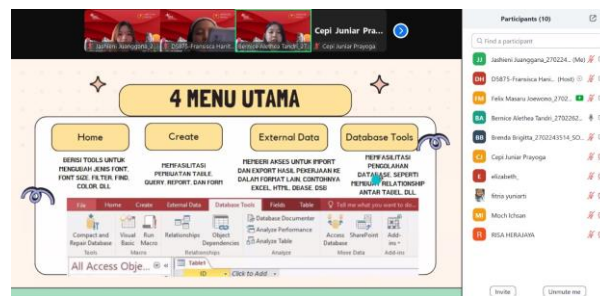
Jashieni Juangg... DS875-Fransisca Hanif... Bernice Alethea Tandri_27... Cepi Juniar Pra... Cepi Juniar Prayoga

4 MENU UTAMA

Home
BERISI TOOLS UNTUK MENGUBAH JENIS FONT, FONT SIZE, FILTER, FIND, COLOR, DLL

Create
MEMFASILITASI PEMBUATAN TABLE, QUERY, REPORT, DAN FORM

External Data
MEMBERI AKSES UNTUK IMPORT DAN EXPORT HASIL PEKERJAAN KE DALAM FORMAT LAIN. CONTOHNYA EXCEL, HTML, DBASE, DSB

Database Tools
MEMFASILITASI PENGOLAHAN DATABASE, SEPERTI MEMBUAT RELATIONSHIP ANTAR TABEL, DLL

File Home Create External Data Database Tools Fields Table Tell me what you want to do...
Compact and Repair Database Visual Basic Run Macro Relationships Object Dependencies Database Documenter Analyze Performance Analyze Table Access Database SharePoint Add-ins
Tools Macro Relationships Analyze Move Data Add-ins
All Access Obje... Table1 ID Click to Add

Participants (10)
Find a participant
JJ Jashieni Juanggana_270224... (Me)
DH DS875-Fransisca Hani... (Host)
FM Felix Masaru Joewono_2702...
BA Bernice Alethea Tandri_2702262...
BB Brenda Brigitta_2702243514_SO...
CJ Cepi Juniar Prayoga
elizabeth_
fitria yuniarti
MI Moch Ichsan
R RISA HERAJAYA
Invite Unmute me